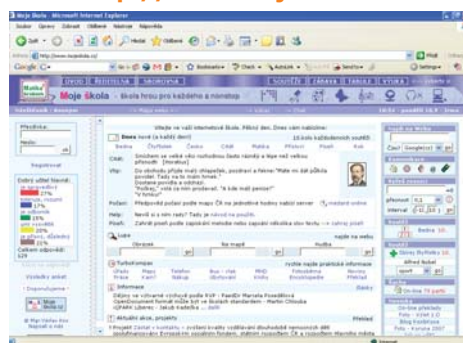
Moje škola - Microsoft Internet Explorer

Moje škola - škola hrou pro každého a nonstop

Vítejte ve vaší internetové škole. Pěkný den. Dnes vám nabízíme:

Dnes

Lupa

Odpověď

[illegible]

Turbolistopas

Informace

Aktuální akce, projekty

Projekt

Obrázek

Do Moje školy

Přihlásit

Registrovat

Vyhledat

Poprvé zde

Moje škola